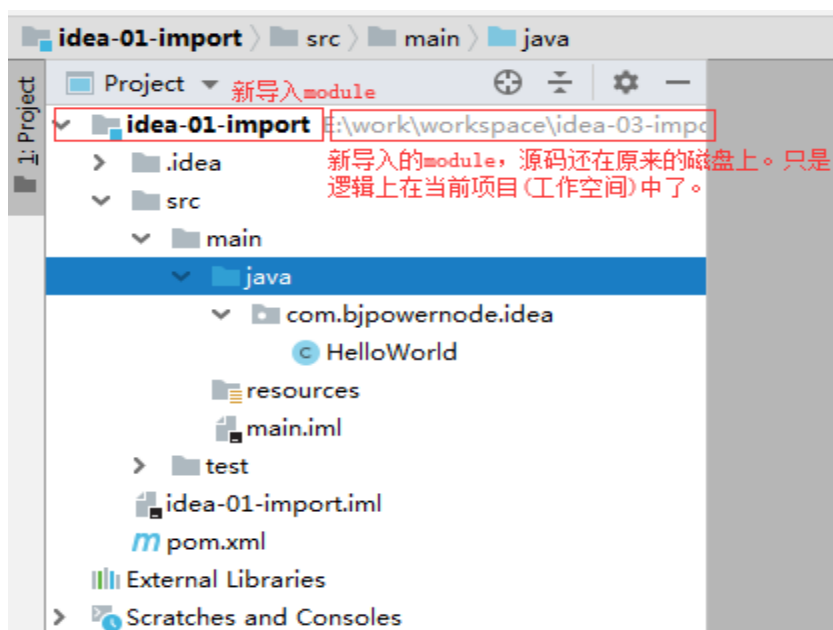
idea-01-import 〉 src 〉 main 〉 java

1: Project

Project ▾ 新导入module

idea-01-import E:\work\workspace\idea-03-impo

新导入的module，源码还在原来的磁盘上。只是逻辑上在当前项目(工作空间)中了。

.idea
src
main
java
com.bjpowernode.idea
HelloWorld
resources
main.iml
test
idea-01-import.iml
pom.xml
External Libraries
Scratches and Consoles